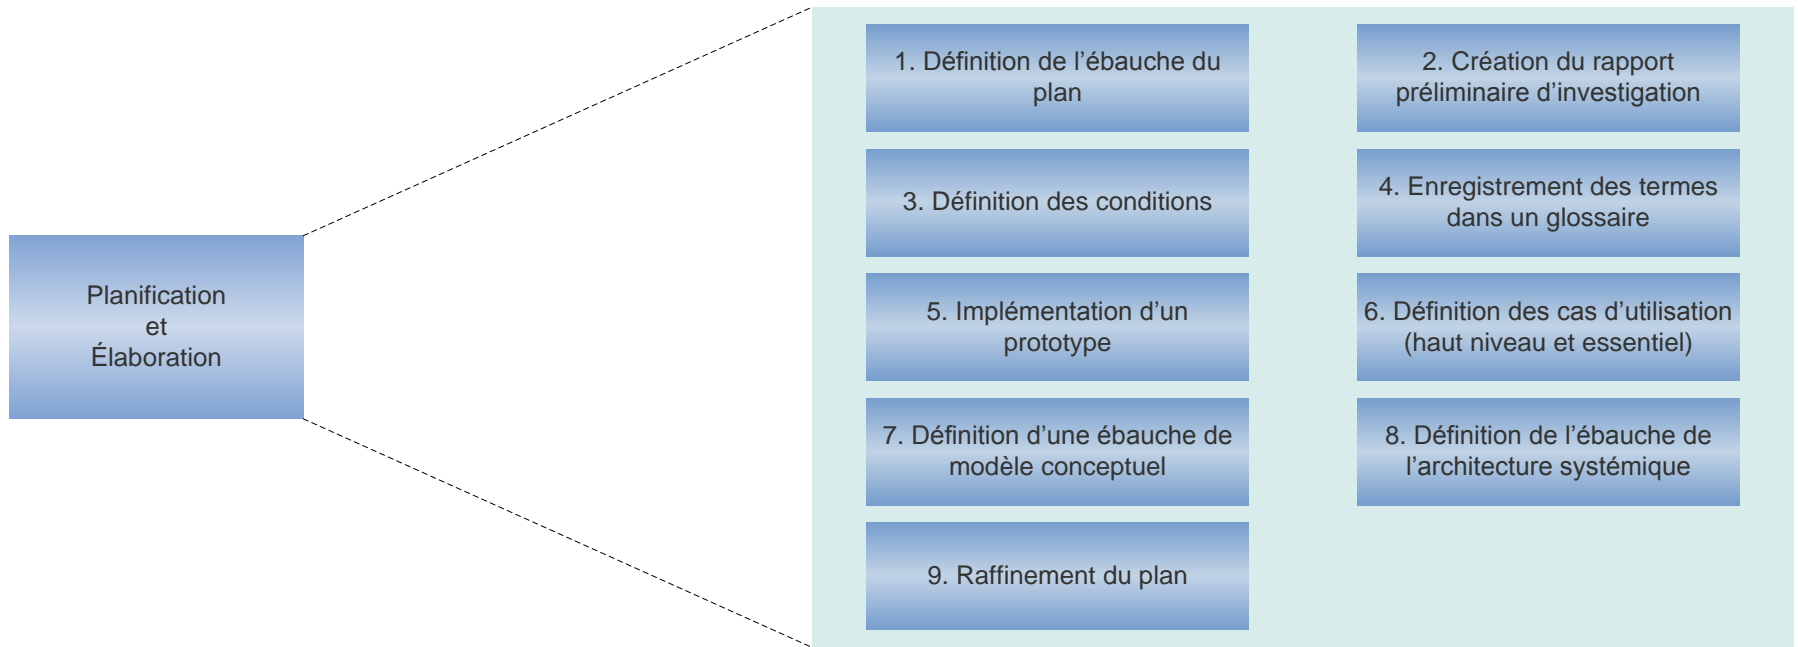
Planification
et
Élaboration

1. Définition de l’ébauche du plan

2. Création du rapport préliminaire d’investigation

3. Définition des conditions

4. Enregistrement des termes dans un glossaire

5. Implémentation d’un prototype

6. Définition des cas d’utilisation (haut niveau et essentiel)

7. Définition d’une ébauche de modèle conceptuel

8. Définition de l’ébauche de l’architecture systémique

9. Raffinement du plan